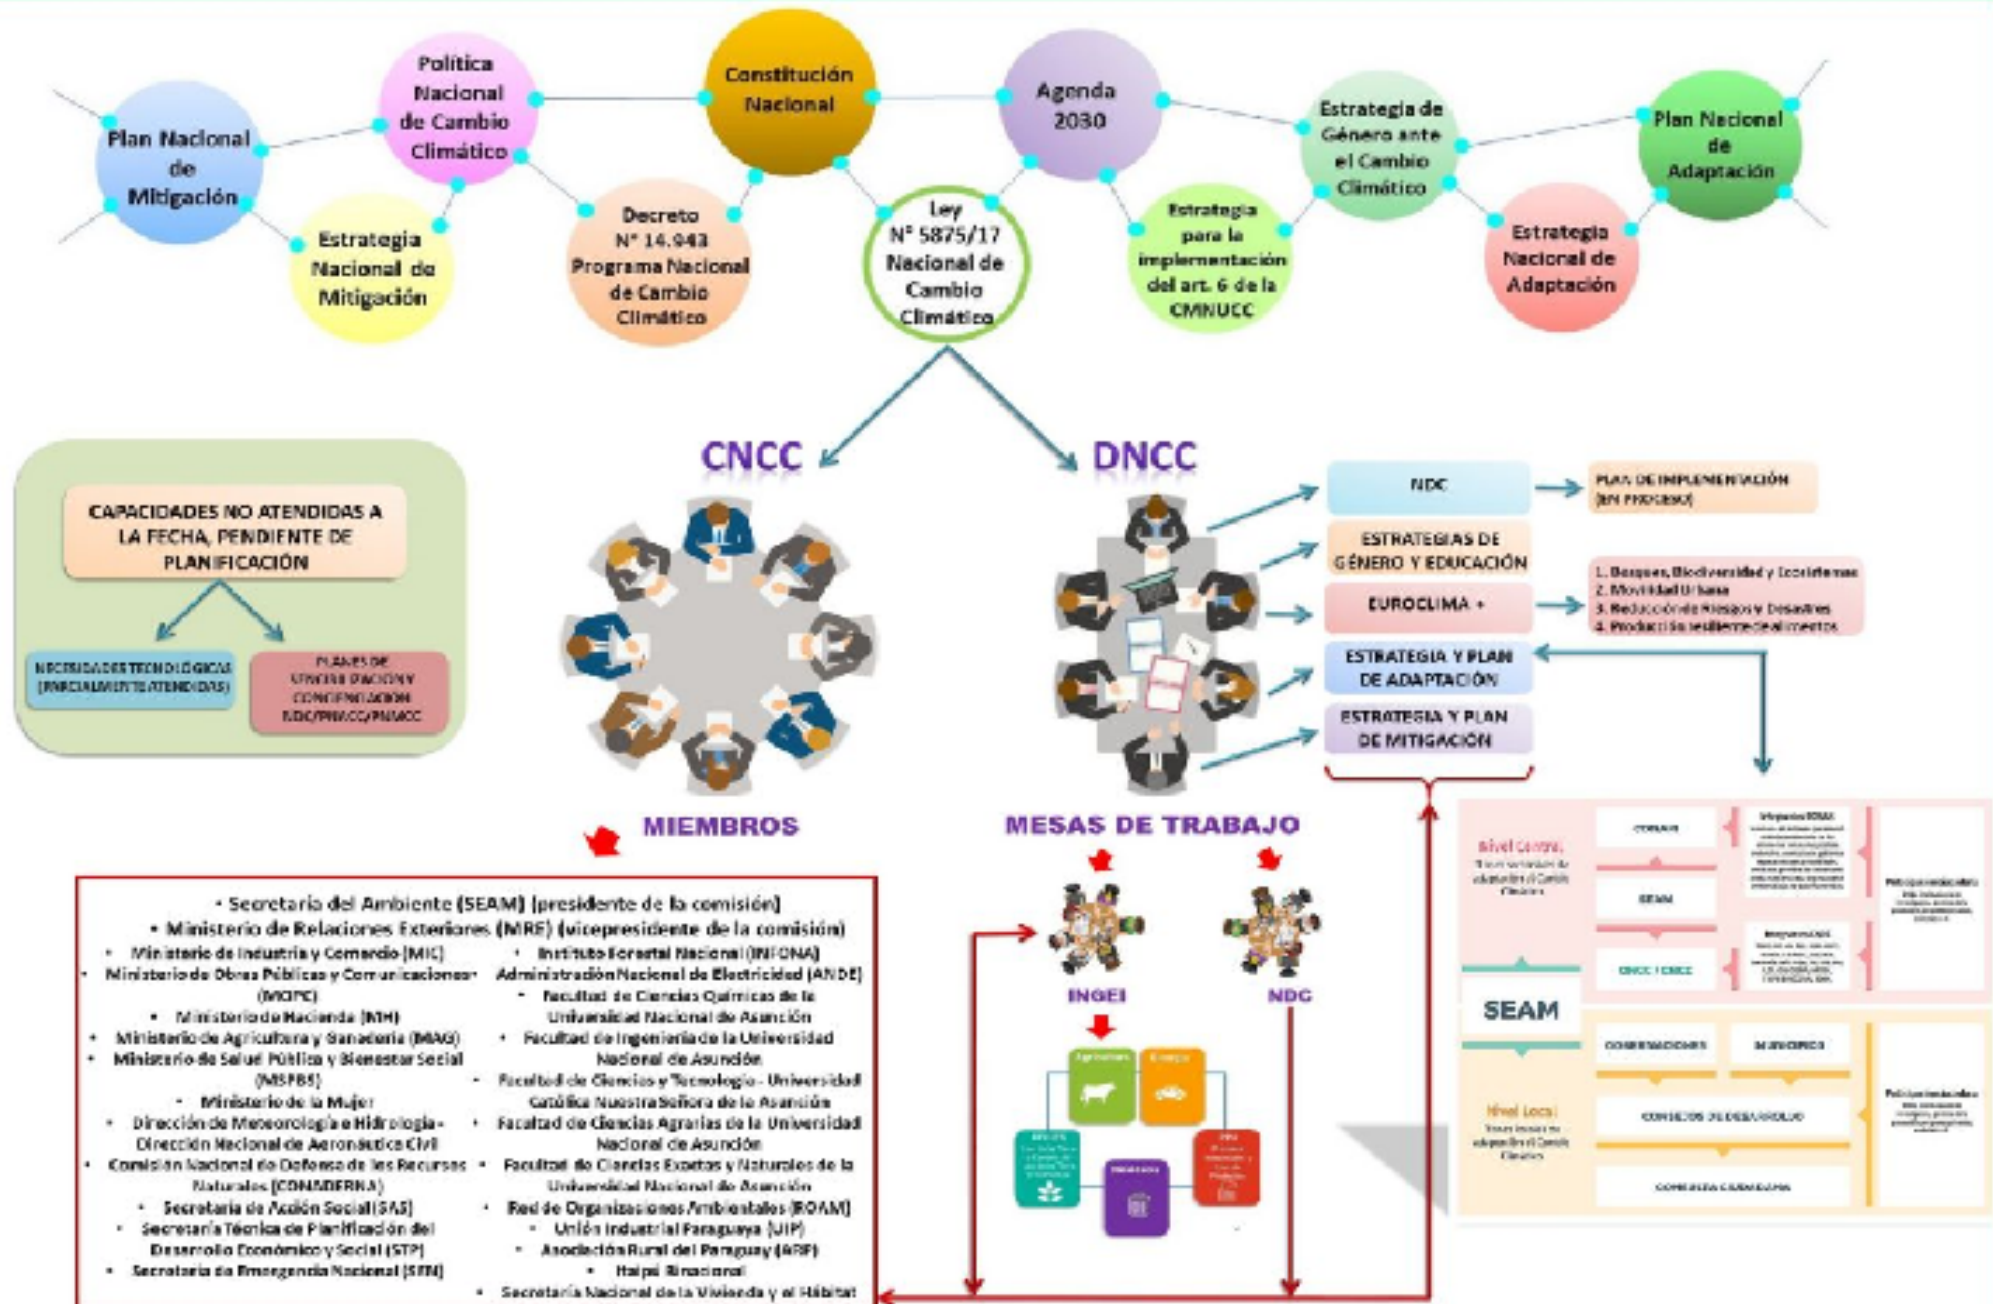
Plan Nacional de Mitigación

Política Nacional de Cambio Climático

Estrategia Nacional de Mitigación

Constitución Nacional

Decreto N° 14.943 Programa Nacional de Cambio Climático

Ley N° 5875/17 Nacional de Cambio Climático

Agenda 2030

Estrategia para la implementación del art. 6 de la CMNUCC

Estrategia de Género ante el Cambio Climático

Estrategia Nacional de Adaptación

Plan Nacional de Adaptación

CAPACIDADES NO ATENDIDAS A LA FECHA, PENDIENTE DE PLANIFICACIÓN

NECESIDADES TECNOLÓGICAS (PARCIALMENTE ATENDIDAS)

PLANES DE SENSIBILIZACIÓN Y CONCIENTIZACIÓN NDC/PNMCC/PNACC

CNCC

DNCC

NDC

PLAN DE IMPLEMENTACIÓN (EN PROGRESO)

ESTRATEGIAS DE GÉNERO Y EDUCACIÓN

EUROCLIMA +

1. Bosques, Biodiversidad y Ecosistemas
2. Movilidad Urbana
3. Reducción de Riesgos y Desastres
4. Producción resiliente de alimentos

ESTRATEGIA Y PLAN DE ADAPTACIÓN

ESTRATEGIA Y PLAN DE MITIGACIÓN

MIEMBROS

MESAS DE TRABAJO

• Secretaría del Ambiente (SEAM) (presidente de la comisión)
• Ministerio de Relaciones Exteriores (MRE) (vicepresidente de la comisión)

• Ministerio de Industria y Comercio (MIC)
• Ministerio de Obras Públicas y Comunicaciones (MOPC)
• Ministerio de Hacienda (MH)
• Ministerio de Agricultura y Ganadería (MAG)
• Ministerio de Salud Pública y Bienestar Social (MSPBS)
• Ministerio de la Mujer
• Dirección de Meteorología e Hidrología - Dirección Nacional de Aeronáutica Civil
• Comisión Nacional de Defensa de los Recursos Naturales (CONADERNA)
• Secretaría de Acción Social (SAS)
• Secretaría Técnica de Planificación del Desarrollo Económico y Social (STP)
• Secretaría de Emergencia Nacional (SEN)

• Instituto Forestal Nacional (INFONA)
Administración Nacional de Electricidad (ANDE)
• Facultad de Ciencias Químicas de la Universidad Nacional de Asunción
• Facultad de Ingeniería de la Universidad Nacional de Asunción
• Facultad de Ciencias y Tecnología - Universidad Católica Nuestra Señora de la Asunción
• Facultad de Ciencias Agrarias de la Universidad Nacional de Asunción
• Facultad de Ciencias Exactas y Naturales de la Universidad Nacional de Asunción
• Red de Organizaciones Ambientales (ROAM)
• Unión Industrial Paraguaya (UIP)
• Asociación Rural del Paraguay (ARP)
• Itaipú Binacional
• Secretaría Nacional de la Vivienda y el Hábitat

INGEI

NDC

Agricultura

Energía

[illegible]

Nivel Central

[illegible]

SEAM

DNCC / CNCC

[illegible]

SEAM

Nivel Local

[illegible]

GOBERNACIONES

MUNICIPIOS

CONSEJOS DE DESARROLLO

COMUNIDAD CIUDADANA

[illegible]